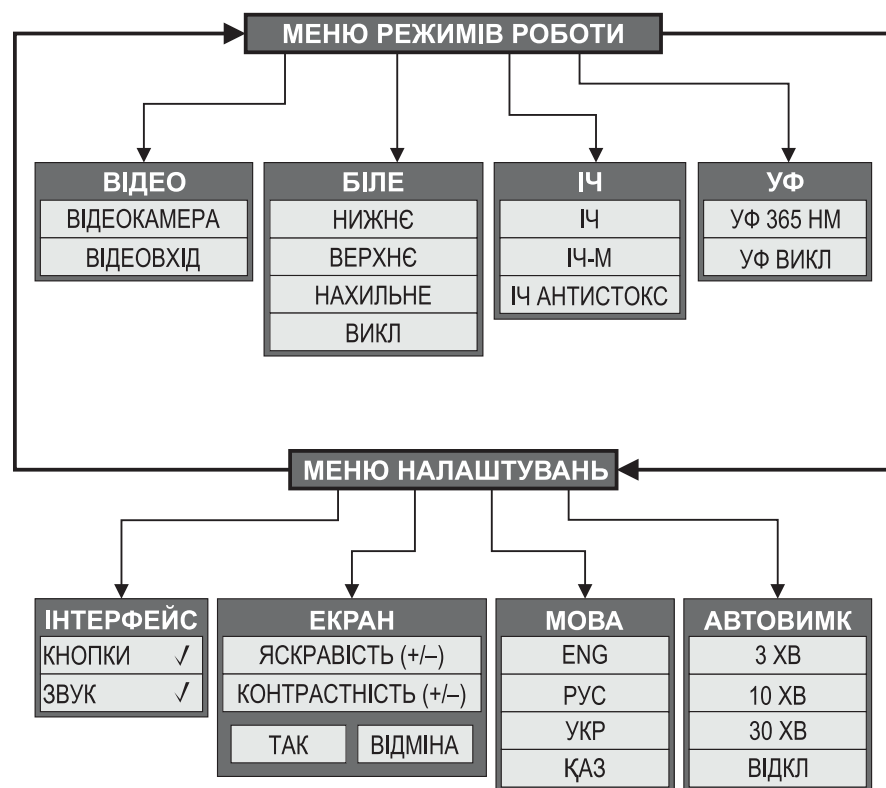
МЕНЮ РЕЖИМІВ РОБОТИ

ВІДЕО
ВІДЕОКАМЕРА
ВІДЕОВХІД

БІЛЕ
НИЖНЄ
ВЕРХНЄ
НАХИЛЬНЕ
ВИКЛ

ІЧ
ІЧ
ІЧ-М
ІЧ АНТИСТОКС

УФ
УФ 365 НМ
УФ ВИКЛ

МЕНЮ НАЛАШТУВАНЬ

ІНТЕРФЕЙС
КНОПКИ ✓
ЗВУК ✓

ЕКРАН
ЯСКРАВІСТЬ (+/–)
КОНТРАСТНІСТЬ (+/–)
ТАК
ВІДМІНА

МОВА
ENG
РУС
УКР
ҚАЗ

АВТОВИМК
3 ХВ
10 ХВ
30 ХВ
ВІДКЛ